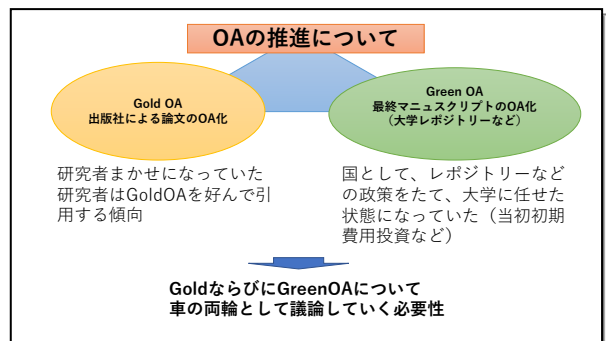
OAの推進について

Gold OA
出版社による論文のOA化

Green OA
最終マニュスクリプトのOA化
（大学レポジトリーなど）

研究者まかせになっていた
研究者はGoldOAを好んで引用する傾向

国として、レポジトリーなどの政策をたて、大学に任せた状態になっていた（当初初期費用投資など）

GoldならびにGreenOAについて
車の両輪として議論していく必要性